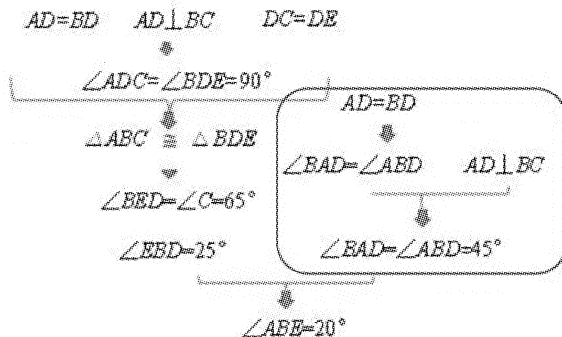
$AD=BD$ $AD\perp BC$ $DC=DE$

$\angle ADC=\angle BDE=90°$

$\triangle ABC \cong \triangle BDE$

$\angle BED=\angle C=65°$

$\angle EBD=25°$

$AD=BD$

$\angle BAD=\angle ABD$ $AD\perp BC$

$\angle BAD=\angle ABD=45°$

$\angle ABE=20°$